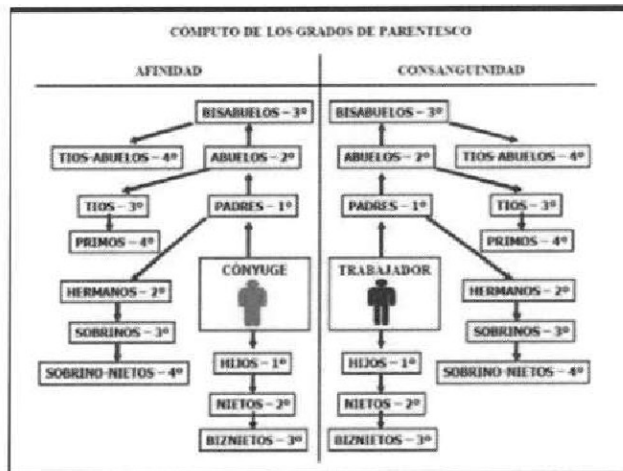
CÓMPUTO DE LOS GRADOS DE PARENTESCO

AFINIDAD

BISABUELOS – 3º

TIOS-ABUELOS – 4º

ABUELOS – 2º

TIOS – 3º

PADRES – 1º

PRIMOS – 4º

CONYUGE

HERMANOS – 2º

SOBRINOS – 3º

SOBRINO-NIETOS – 4º

HIJOS – 1º

NIETOS – 2º

BIZNIETOS – 3º

CONSANGUINIDAD

BISABUELOS – 3º

ABUELOS – 2º

TIOS-ABUELOS – 4º

PADRES – 1º

TIOS – 3º

PRIMOS – 4º

TRABAJADOR

HERMANOS – 2º

SOBRINOS – 3º

SOBRINO-NIETOS – 4º

HIJOS – 1º

NIETOS – 2º

BIZNIETOS – 3º